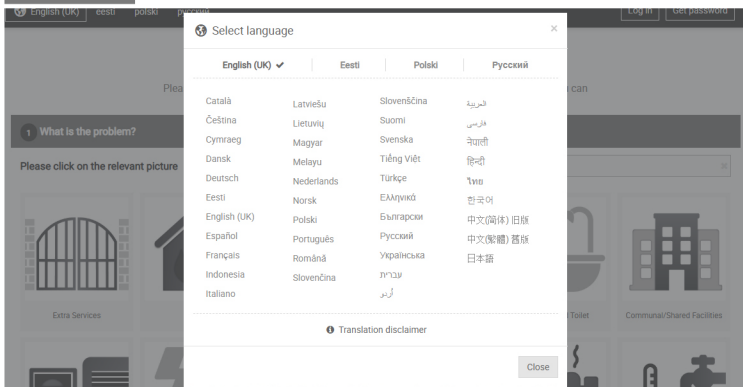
English (UK) eesti polski русский

Log in Get password

Plea

can

What is the problem?

Please click on the relevant picture

Extra Services

Toilet

Communal/Shared Facilities

Select language

×

English (UK) ✔ Eesti Polski Русский

Català
Čeština
Cymraeg
Dansk
Deutsch
Eesti
English (UK)
Español
Français
Indonesia
Italiano

Latviešu
Lietuvių
Magyar
Melayu
Nederlands
Norsk
Polski
Português
Română
Slovenčina

Slovenščina
Suomi
Svenska
Tiếng Việt
Türkçe
Ελληνικά
Български
Русский
Українська
עברית
اردو

العربية
فارسی
नेपाली
हिन्दी
ไทย
한국어
中文(简体) 旧版
中文(繁體) 舊版
日本語

Translation disclaimer

Close